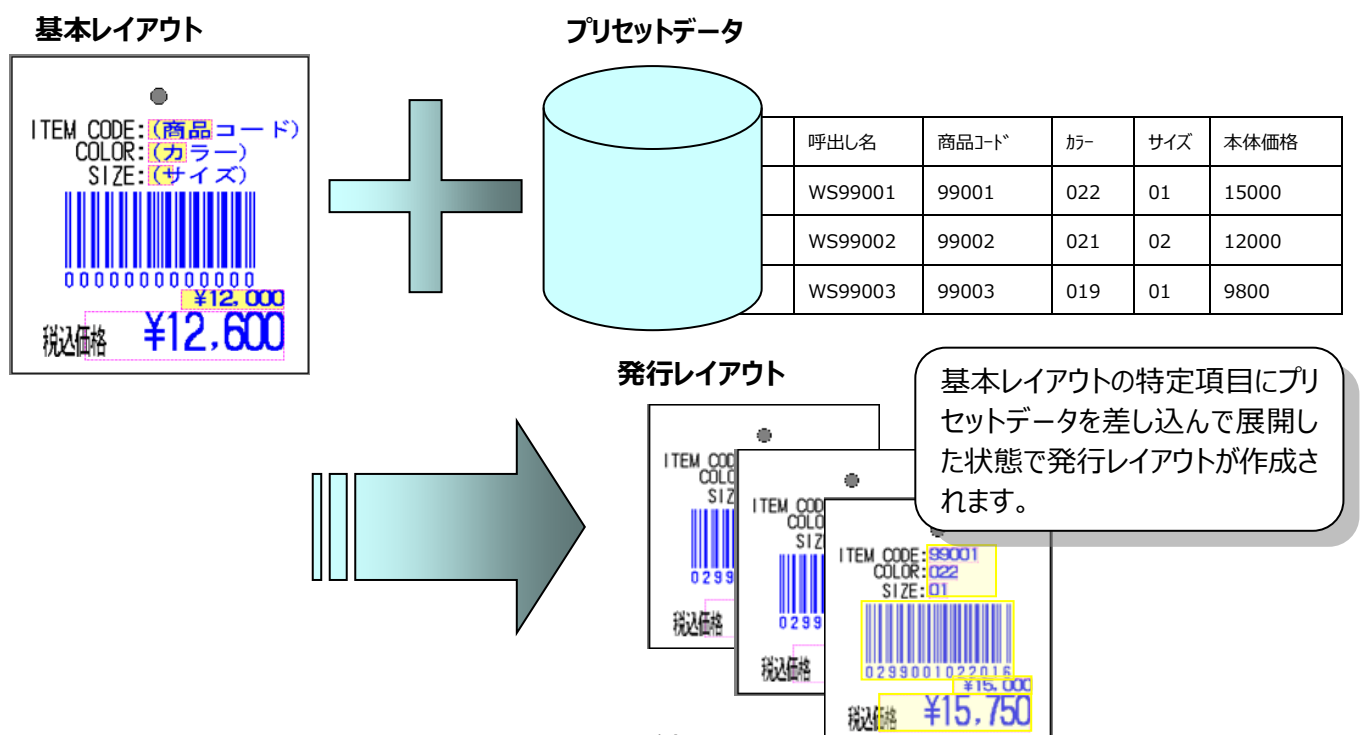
基本レイアウト

ITEM CODE:(商品コード)
COLOR:(カラー)
SIZE:(サイズ)
0000000000000
¥12,000
税込価格 ¥12,600

プリセットデータ

| 呼出し名 | 商品ｺｰﾄﾞ | ｶﾗｰ | サイズ | 本体価格 |
|---|---|---|---|---|
| WS99001 | 99001 | 022 | 01 | 15000 |
| WS99002 | 99002 | 021 | 02 | 12000 |
| WS99003 | 99003 | 019 | 01 | 9800 |

発行レイアウト

基本レイアウトの特定項目にプリセットデータを差し込んで展開した状態で発行レイアウトが作成されます。

ITEM CODE:
COLOR:
SIZ
0299
税込価格

ITEM CODE
COLOR
SIZ
0299
税込価格

ITEM CODE:99001
COLOR:022
SIZE:01
0299001022016
¥15,000
税込価格 ¥15,750